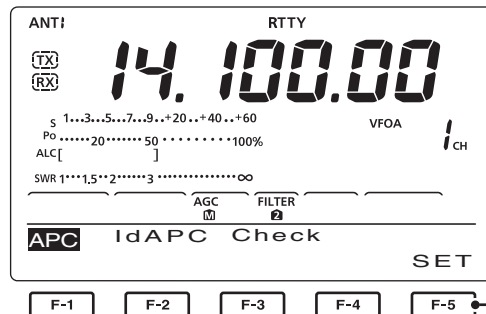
ANT1
RTTY
TX
RX
14.100.00
S 1...3...5...7...9..+20..+40..+60
Po .......20.......50..........100%
ALC [ ]
SWR 1...1.5...2.......3..................∞
VFOA
1 CH
AGC M
FILTER 2
APC IdAPC Check
SET
F-1
F-2
F-3
F-4
F-5